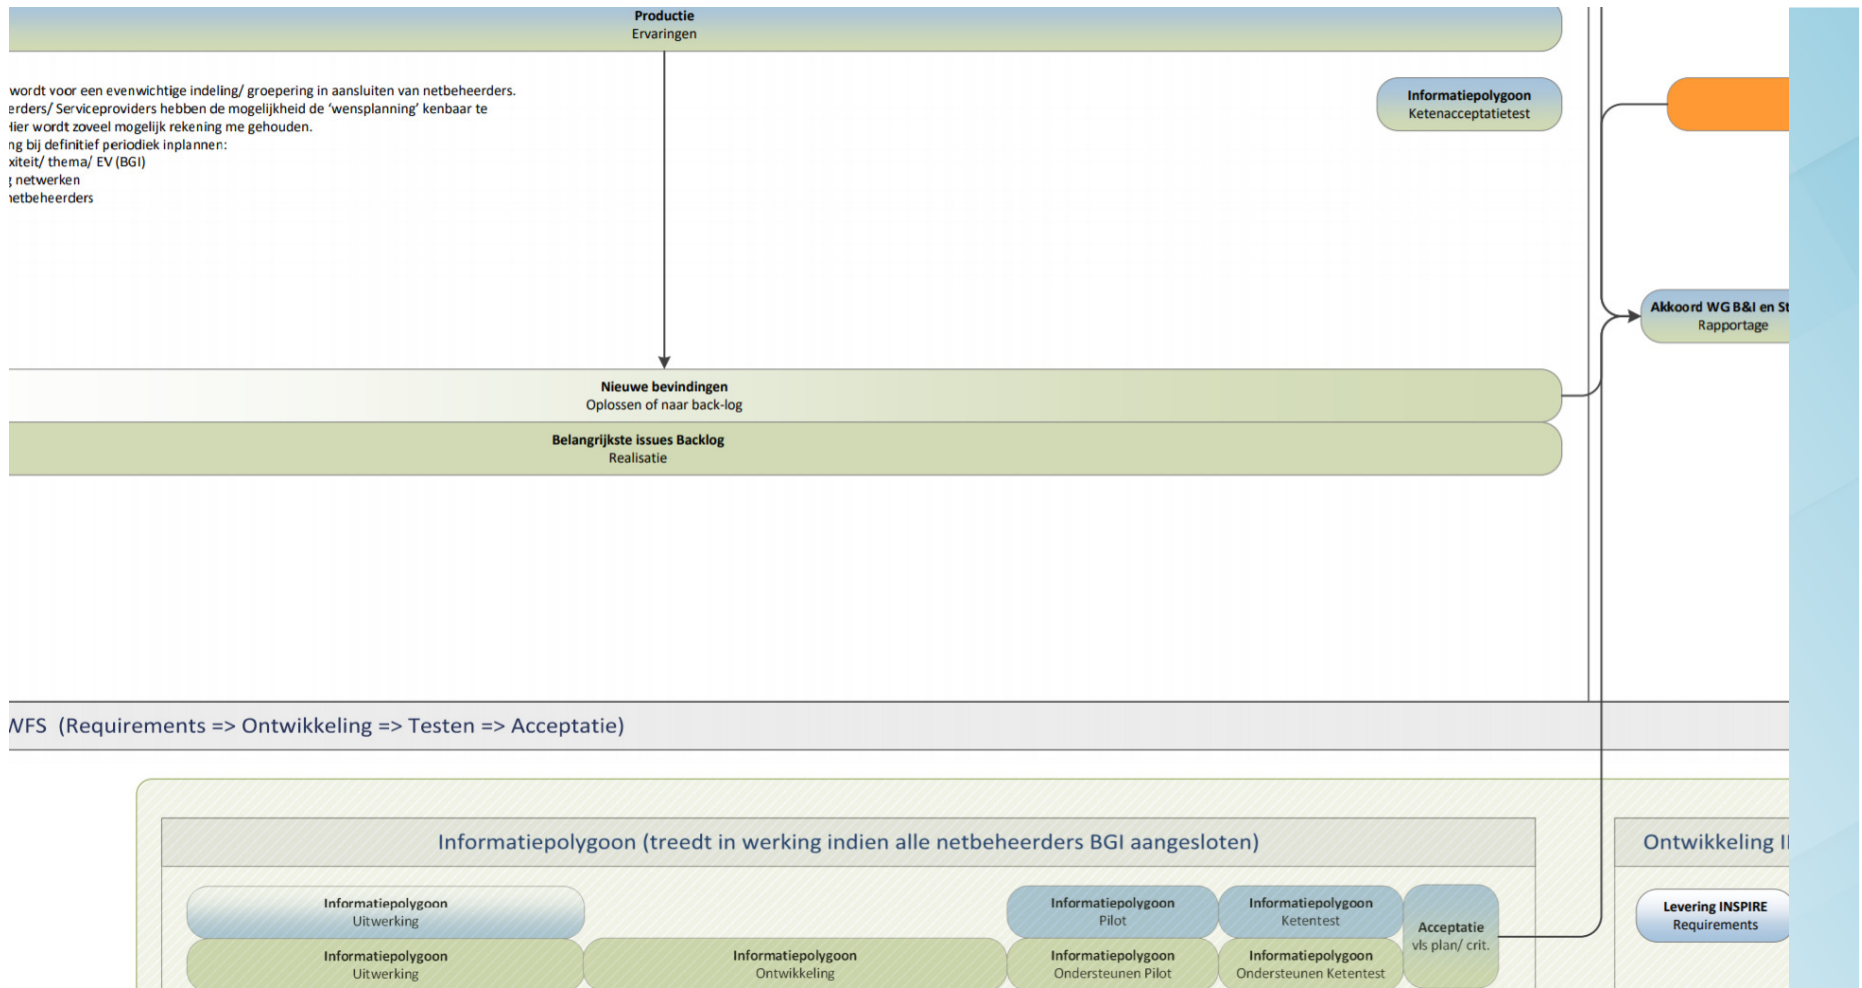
Productie
Ervaringen

wordt voor een evenwichtige indeling/ groepering in aansluiten van netbeheerders.
erders/ Serviceproviders hebben de mogelijkheid de 'wensplanning' kenbaar te
lier wordt zoveel mogelijk rekening me gehouden.
ng bij definitief periodiek inplannen:
xiteit/ thema/ EV (BGI)
; netwerken
ietbeheerders

Informatiepolygoon
Ketenacceptatietest

Akkoord WG B&I en St
Rapportage

Nieuwe bevindingen
Oplossen of naar back-log

Belangrijkste issues Backlog
Realisatie

VFS (Requirements => Ontwikkeling => Testen => Acceptatie)

Informatiepolygoon (treedt in werking indien alle netbeheerders BGI aangesloten)

Ontwikkeling I

Informatiepolygoon
Uitwerking

Informatiepolygoon
Pilot

Informatiepolygoon
Ketentest

Acceptatie
vls plan/ crit.

Levering INSPIRE
Requirements

Informatiepolygoon
Uitwerking

Informatiepolygoon
Ontwikkeling

Informatiepolygoon
Ondersteunen Pilot

Informatiepolygoon
Ondersteunen Ketentest